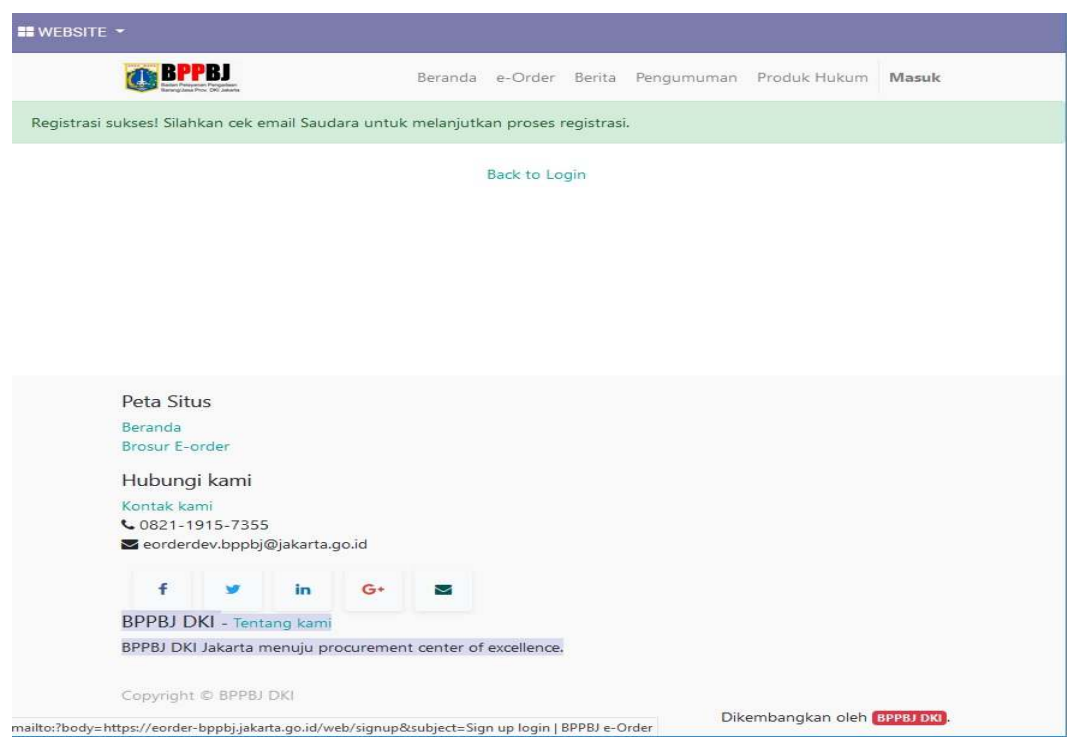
WEBSITE

BPPBJ
Badan Pelayanan Pengadaan Barang/Jasa Prov. DKI Jakarta

Beranda e-Order Berita Pengumuman Produk Hukum Masuk

Registrasi sukses! Silahkan cek email Saudara untuk melanjutkan proses registrasi.

Back to Login

Peta Situs
Beranda
Brosur E-order

Hubungi kami
Kontak kami
0821-1915-7355
eorderdev.bppbj@jakarta.go.id

f in G+

BPPBJ DKI - Tentang kami
BPPBJ DKI Jakarta menuju procurement center of excellence.

Copyright © BPPBJ DKI

mailto:?body=https://eorder-bppbj.jakarta.go.id/web/signup&subject=Sign up login | BPPBJ e-Order

Dikembangkan oleh BPPBJ DKI.